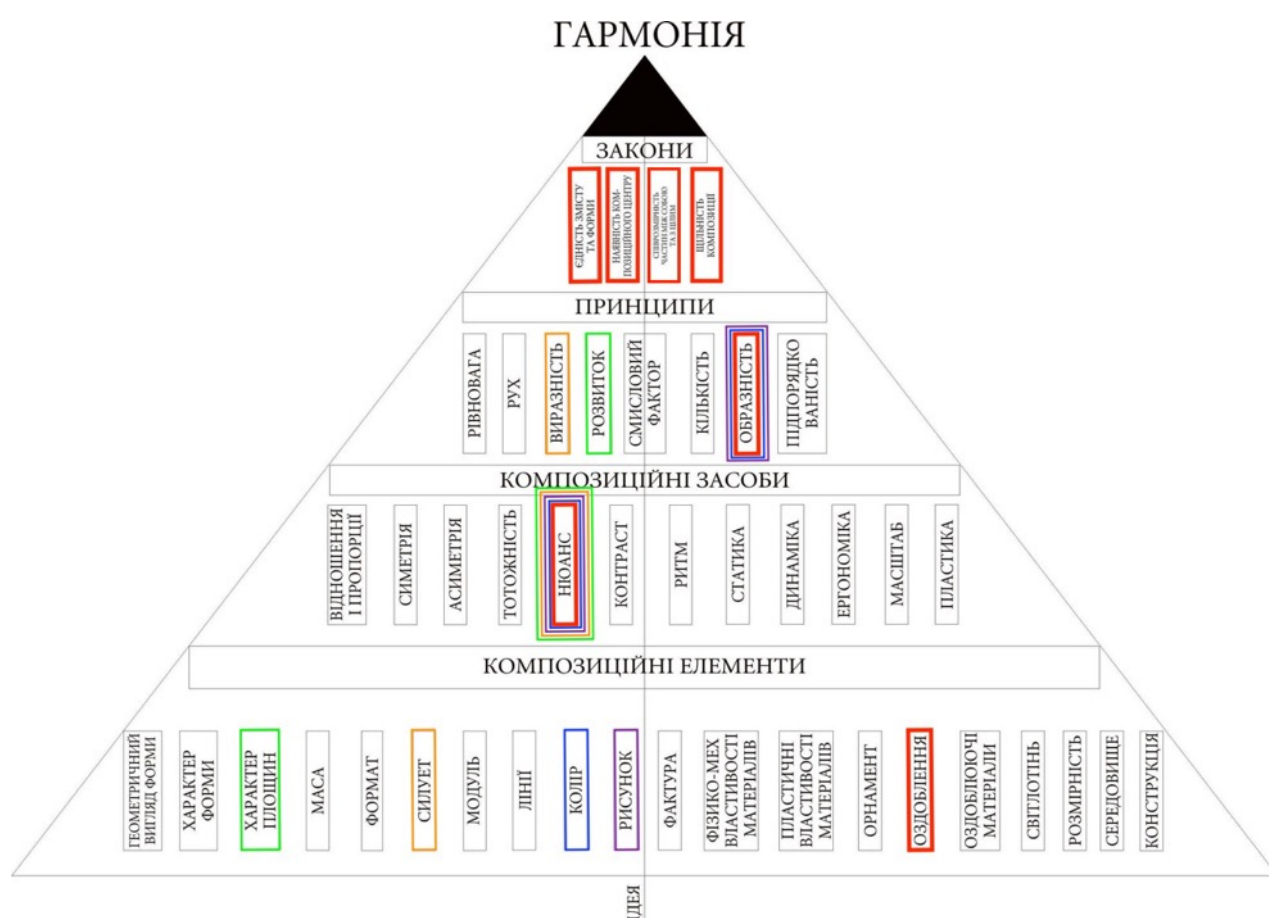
ГАРМОНІЯ

ЗАКОНИ

ЄДНІСТЬ ЗМІСТУ ТА ФОРМИ

НАЯВНІСТЬ КОМПОЗИЦІЙНОГО ЦЕНТРУ

СПІВРОЗМІРНІСТЬ ЧАСТИН МІЖ СОБОЮ ТА З ЦІЛИМ

ЦІЛІСНІСТЬ КОМПОЗИЦІЇ

ПРИНЦИПИ

РІВНОВАГА

РУХ

ВИРАЗНІСТЬ

РОЗВИТОК

СМИСЛОВИЙ ФАКТОР

КІЛЬКІСТЬ

ОБРАЗНІСТЬ

ПІДПОРЯДКОВАНІСТЬ

КОМПОЗИЦІЙНІ ЗАСОБИ

ВІДНОШЕННЯ І ПРОПОРЦІЇ

СИМЕТРІЯ

АСИМЕТРІЯ

ТОТОЖНІСТЬ

НЮАНС

КОНТРАСТ

РИТМ

СТАТИКА

ДИНАМІКА

ЕРГОНОМІКА

МАСШТАБ

ПЛАСТИКА

КОМПОЗИЦІЙНІ ЕЛЕМЕНТИ

ГЕОМЕТРИЧНИЙ ВИГЛЯД ФОРМИ

ХАРАКТЕР ФОРМИ

ХАРАКТЕР ПЛОЩИН

МАСА

ФОРМАТ

СИЛУЕТ

МОДУЛЬ

ЛІНІЇ

КОЛІР

РИСУНОК

ФАКТУРА

ФІЗИКО-МЕХ ВЛАСТИВОСТІ МАТЕРІАЛІВ

ПЛАСТИЧНІ ВЛАСТИВОСТІ МАТЕРІАЛІВ

ОРНАМЕНТ

ОЗДОБЛЕННЯ

ОЗДОБЛЮЮЧІ МАТЕРІАЛИ

СВІТЛОТІНЬ

РОЗМІРНІСТЬ

СЕРЕДОВИЩЕ

КОНСТРУКЦІЯ

ІДЕЯ